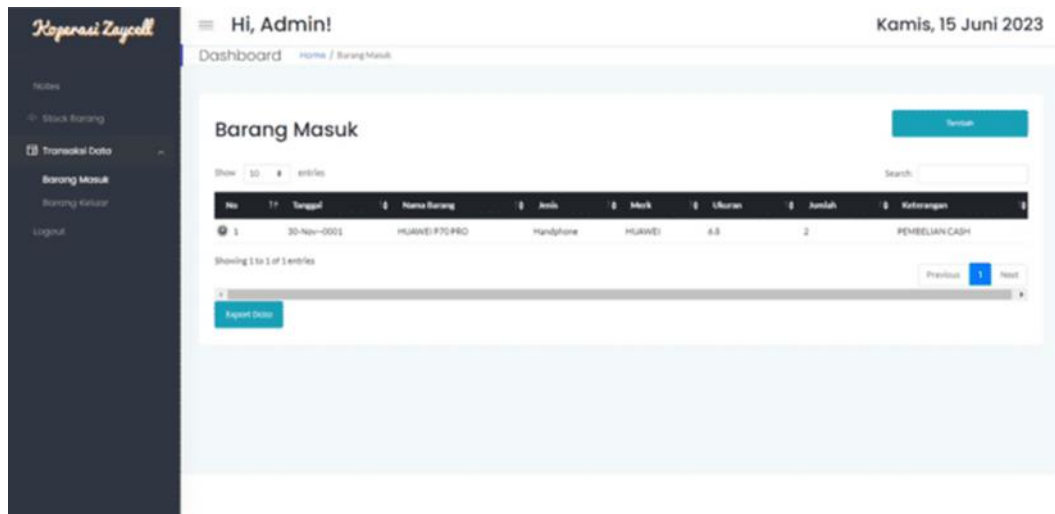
Koperasi Zaycell

Notes

Stock Barang

Transaksi Data

Barang Masuk

Barang Keluar

Logout

Hi, Admin!

Kamis, 15 Juni 2023

Dashboard Home / Barang Masuk

Barang Masuk

Tambah

Show 10 entries

Search:

| No | Tanggal | Nama Barang | Jenis | Merk | Ukuran | Jumlah | Keterangan |
|---|---|---|---|---|---|---|---|
| 1 | 30-Nov-0001 | HUAWEI P70 PRO | Handphone | HUAWEI | 6.8 | 2 | PEMBELIAN CASH |

Showing 1 to 1 of 1 entries

Previous 1 Next

Export Data